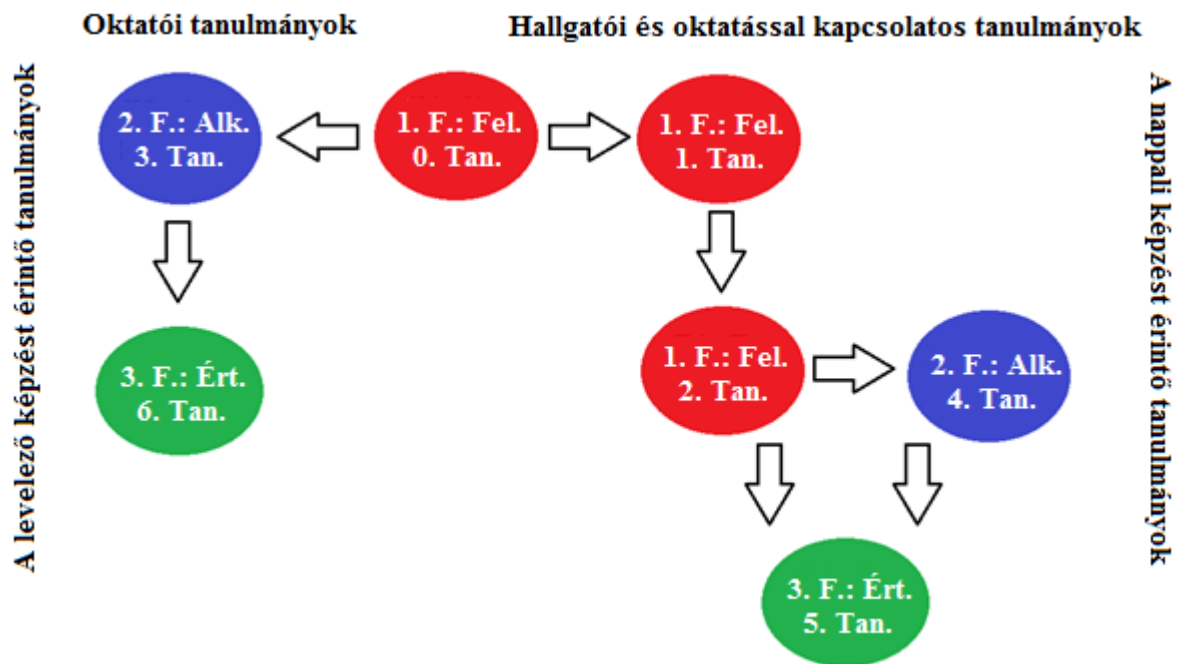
Oktatói tanulmányok

Hallgatói és oktatással kapcsolatos tanulmányok

A levelező képzést érintő tanulmányok

2. F.: Alk.
3. Tan.

1. F.: Fel.
0. Tan.

1. F.: Fel.
1. Tan.

A nappali képzést érintő tanulmányok

3. F.: Ért.
6. Tan.

1. F.: Fel.
2. Tan.

2. F.: Alk.
4. Tan.

3. F.: Ért.
5. Tan.